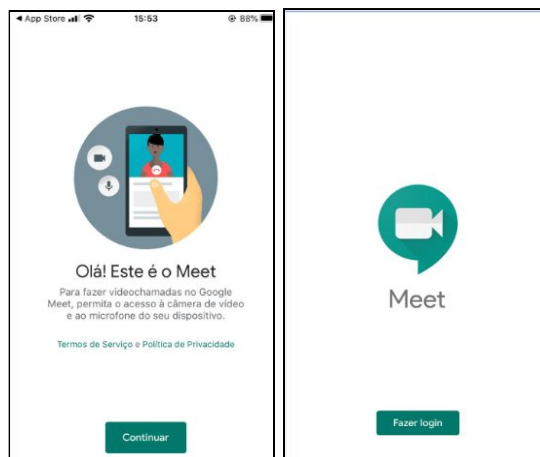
◀ App Store 15:53 88%

Olá! Este é o Meet

Para fazer videochamadas no Google Meet, permita o acesso à câmera de vídeo e ao microfone do seu dispositivo.

Termos de Serviço e Política de Privacidade

Continuar

Meet

Fazer login